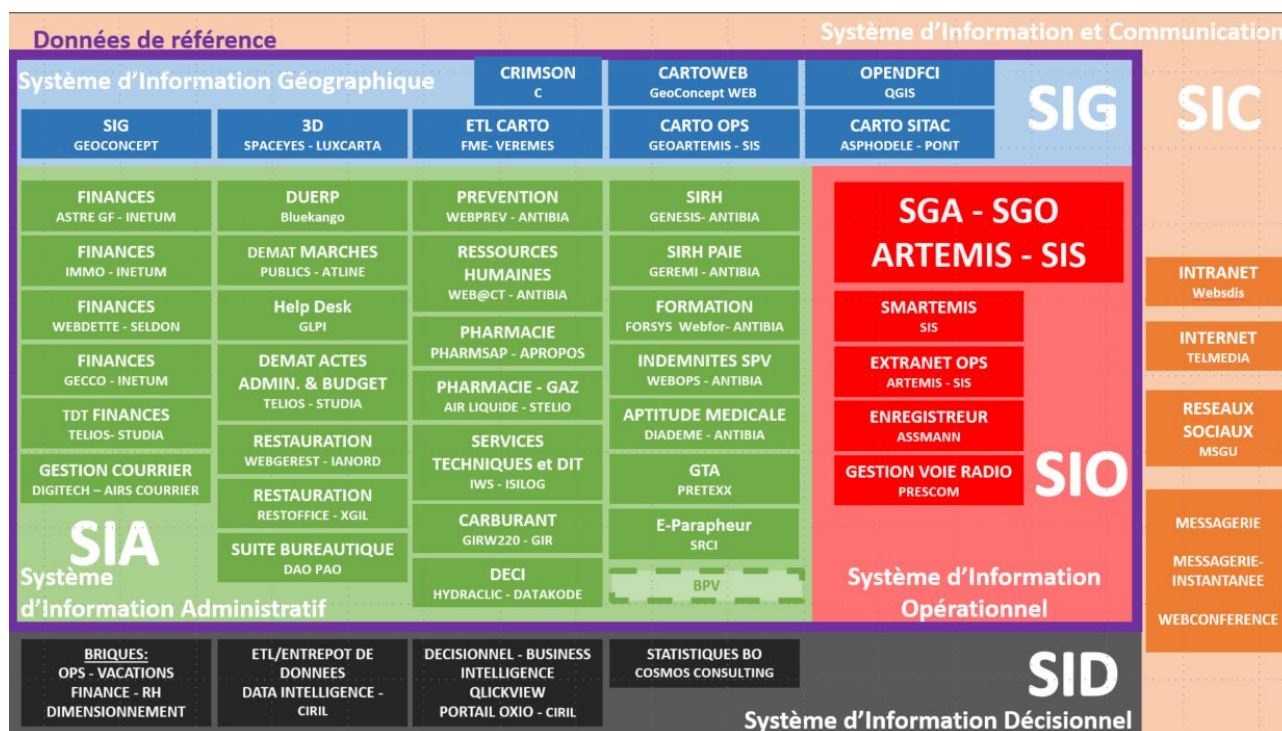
Données de référence

Système d'Information et Communication

Système d'Information Géographique

CRIMSON
C

CARTOWEB
GeoConcept WEB

OPENDFCI
QGIS

SIG

SIC

SIG
GEOCONCEPT

3D
SPACEYES - LUXCARTA

ETL CARTO
FME- VEREMES

CARTO OPS
GEOARTEMIS - SIS

CARTO SITAC
ASPHODELE - PONT

FINANCES
ASTRE GF - INETUM

FINANCES
IMMO - INETUM

FINANCES
WEBDETTE - SELDON

FINANCES
GECCO - INETUM

TDT FINANCES
TELIOS- STUDIA

GESTION COURRIER
DIGITECH – AIRS COURRIER

DUERP
Bluekango

DEMAT MARCHES
PUBLICS - ATLINE

Help Desk
GLPI

DEMAT ACTES
ADMIN. & BUDGET
TELIOS - STUDIA

RESTAURATION
WEBGEREST - IANORD

RESTAURATION
RESTOFFICE - XGIL

SUITE BUREAUTIQUE
DAO PAO

PREVENTION
WEBPREV - ANTIBIA

RESSOURCES
HUMAINES
WEB@CT - ANTIBIA

PHARMACIE
PHARMSAP - APROPOS

PHARMACIE - GAZ
AIR LIQUIDE - STELIO

SERVICES
TECHNIQUES et DIT
IWS - ISILOG

CARBURANT
GIRW220 - GIR

DECI
HYDRACLIC - DATAKODE

SIRH
GENESIS- ANTIBIA

SIRH PAIE
GEREMI - ANTIBIA

FORMATION
FORSYS Webfor- ANTIBIA

INDEMNITES SPV
WEBOPS - ANTIBIA

APTITUDE MEDICALE
DIADEME - ANTIBIA

GTA
PRETEXX

E-Parapheur
SRCI

BPV

SIA
Système
d'Information Administratif

SGA - SGO
ARTEMIS - SIS

SMARTEMIS
SIS

EXTRANET OPS
ARTEMIS - SIS

ENREGISTREUR
ASSMANN

GESTION VOIE RADIO
PRESCOM

SIO

Système d'Information
Opérationnel

INTRANET
Websdis

INTERNET
TELMEDIA

RESEAUX
SOCIAUX
MSGU

MESSAGERIE

MESSAGERIE-
INSTANTANEE

WEBCONFERENCE

BRIQUES:
OPS - VACATIONS
FINANCE - RH
DIMENSIONNEMENT

ETL/ENTREPOT DE
DONNEES
DATA INTELLIGENCE -
CIRIL

DECISIONNEL - BUSINESS
INTELLIGENCE
QLICKVIEW
PORTAIL OXIO - CIRIL

STATISTIQUES BO
COSMOS CONSULTING

SID
Système d'Information Décisionnel